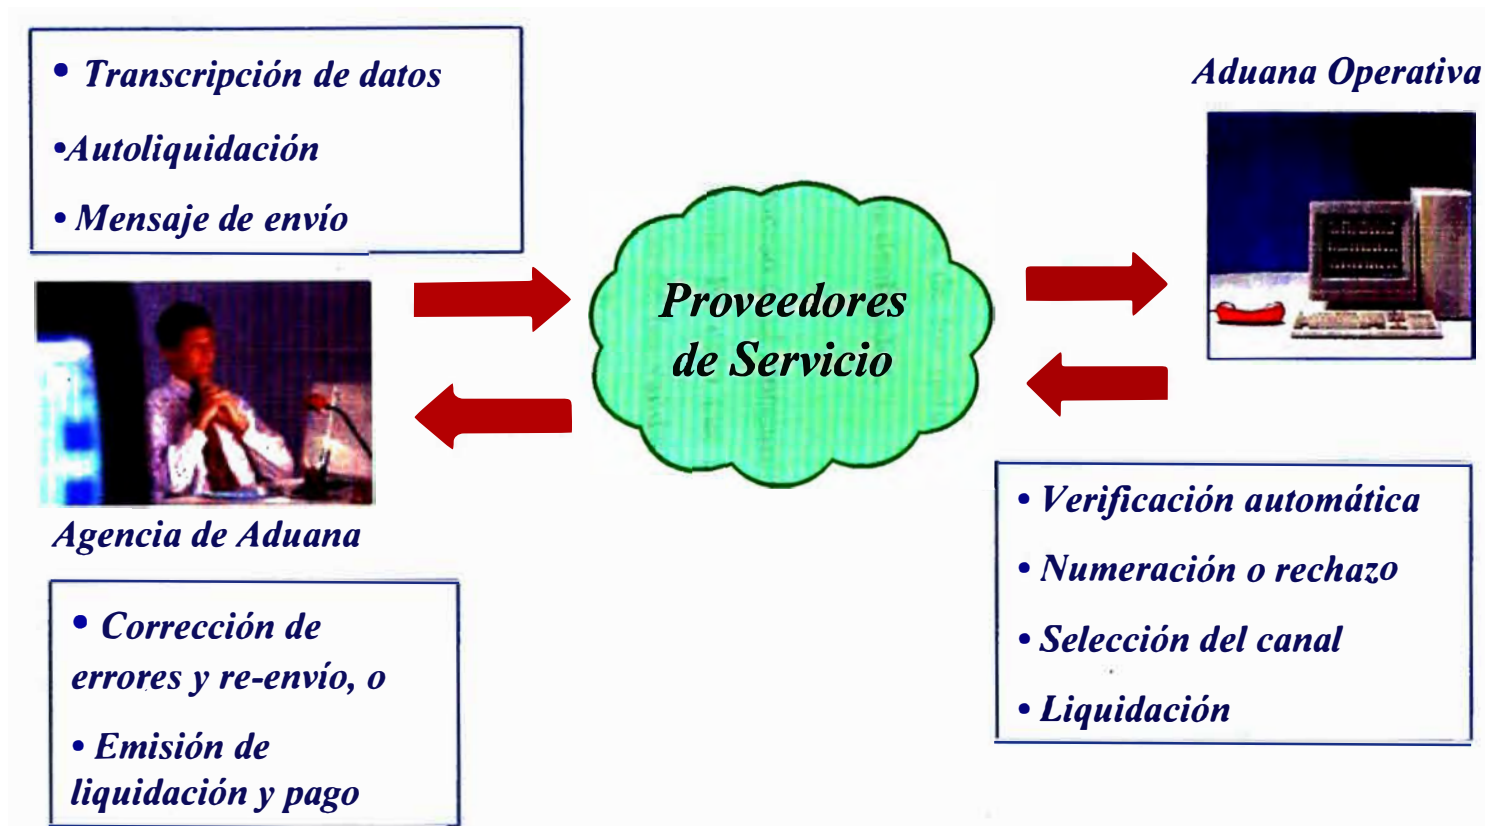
• Transcripción de datos

•Autoliquidación

• Mensaje de envío

Aduana Operativa

Proveedores de Servicio

Agencia de Aduana

• Verificación automática

• Numeración o rechazo

• Selección del canal

• Liquidación

• Corrección de errores y re-envío, o

• Emisión de liquidación y pago